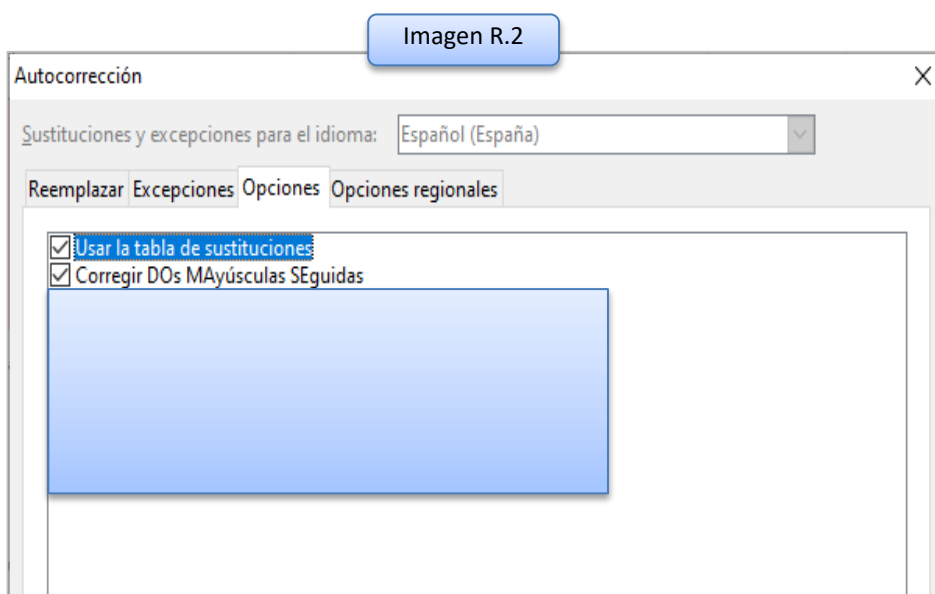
Imagen R.2

Autocorrección

X

Sustituciones y excepciones para el idioma: Español (España)

Reemplazar Excepciones Opciones Opciones regionales

☑ Usar la tabla de sustituciones
☑ Corregir DOs MAyúsculas SEguidas